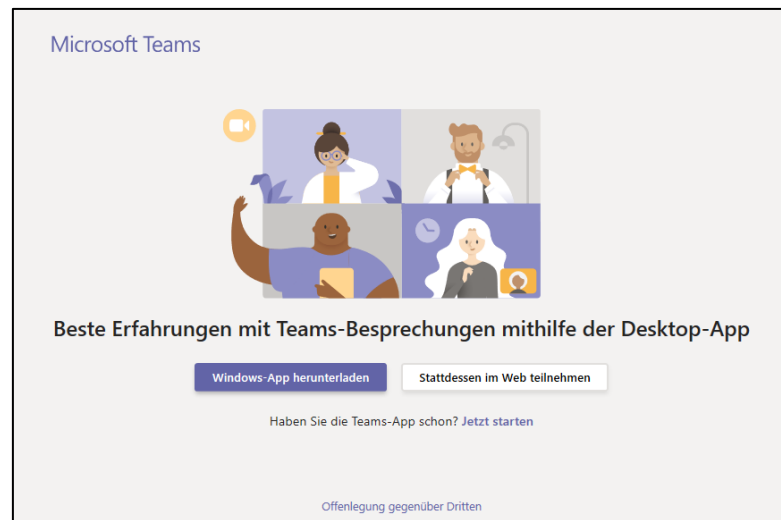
Microsoft Teams

Beste Erfahrungen mit Teams-Besprechungen mithilfe der Desktop-App

Windows-App herunterladen

Stattdessen im Web teilnehmen

Haben Sie die Teams-App schon? Jetzt starten

Offenlegung gegenüber Dritten